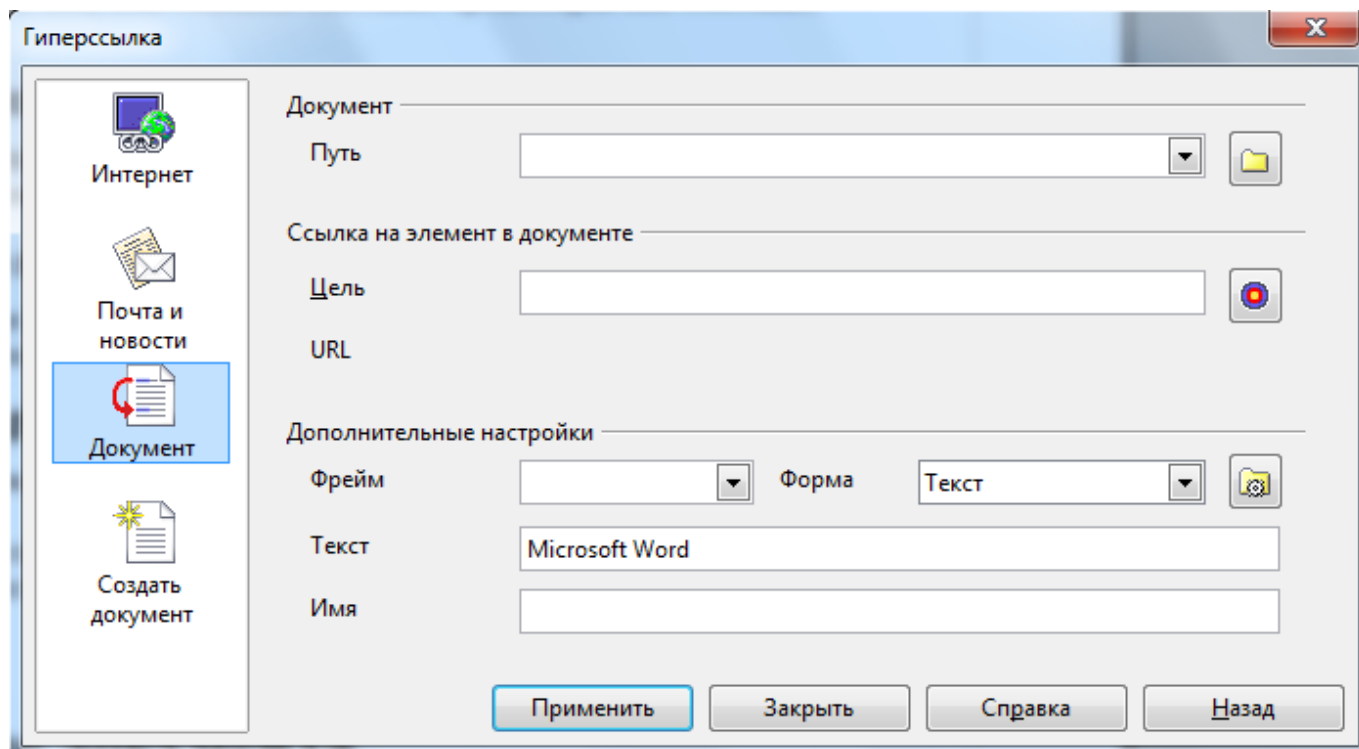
Гиперссылка

Интернет

Почта и новости

Документ

Создать документ

Документ

Путь

Ссылка на элемент в документе

Цель

URL

Дополнительные настройки

Фрейм

Форма

Текст

Текст

Microsoft Word

Имя

Применить

Закрыть

Справка

Назад